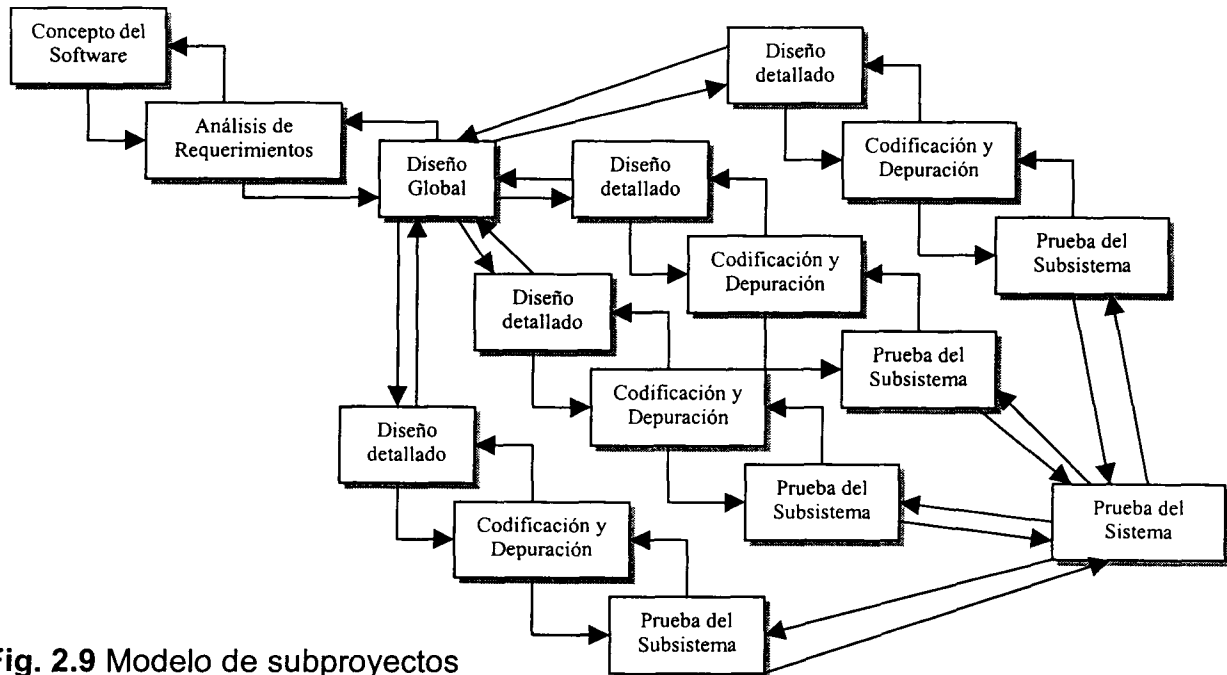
Concepto del Software

Análisis de Requerimientos

Diseño Global

Diseño detallado

Codificación y Depuración

Prueba del Subsistema

Diseño detallado

Codificación y Depuración

Diseño detallado

Codificación y Depuración

Prueba del Subsistema

Prueba del Subsistema

Diseño detallado

Codificación y Depuración

Prueba del Subsistema

Prueba del Sistema

ig. 2.9 Modelo de subproyectos